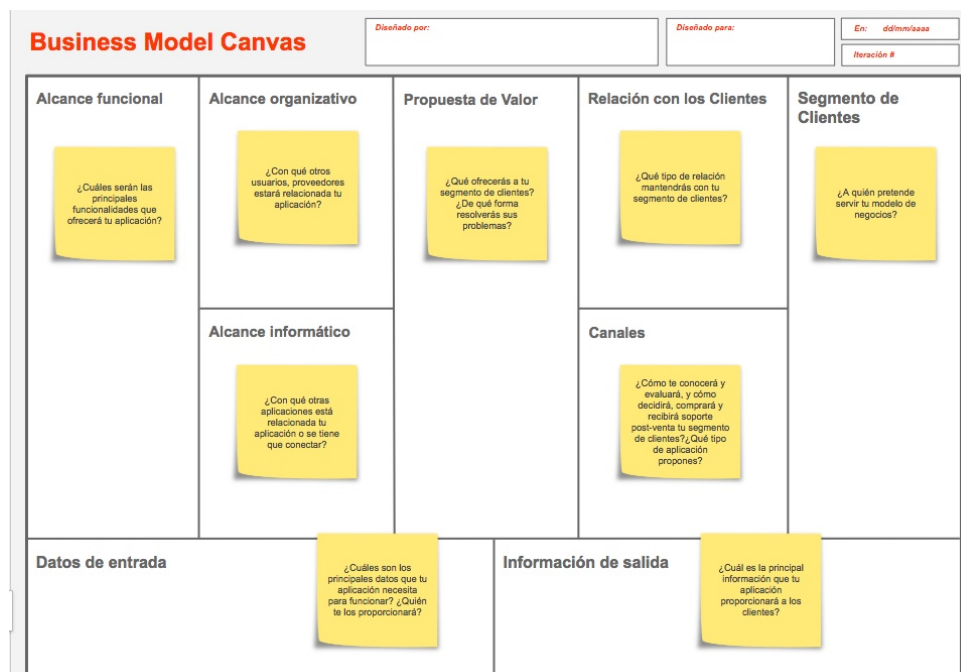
Business Model Canvas

Diseñado por:

Diseñado para:

En: dd/mm/aaaa

Iteración #

Alcance funcional

¿Cuáles serán las principales funcionalidades que ofrecerá tu aplicación?

Alcance organizativo

¿Con qué otros usuarios, proveedores estará relacionada tu aplicación?

Alcance informático

¿Con qué otras aplicaciones está relacionada tu aplicación o se tiene que conectar?

Propuesta de Valor

¿Qué ofrecerás a tu segmento de clientes? ¿De qué forma resolverás sus problemas?

Relación con los Clientes

¿Qué tipo de relación mantendrás con tu segmento de clientes?

Canales

¿Cómo te conocerá y evaluará, y cómo decidirá, comprará y recibirá soporte post-venta tu segmento de clientes?¿Qué tipo de aplicación propones?

Segmento de Clientes

¿A quién pretende servir tu modelo de negocios?

Datos de entrada

¿Cuáles son los principales datos que tu aplicación necesita para funcionar? ¿Quién te los proporcionará?

Información de salida

¿Cuál es la principal información que tu aplicación proporcionará a los clientes?